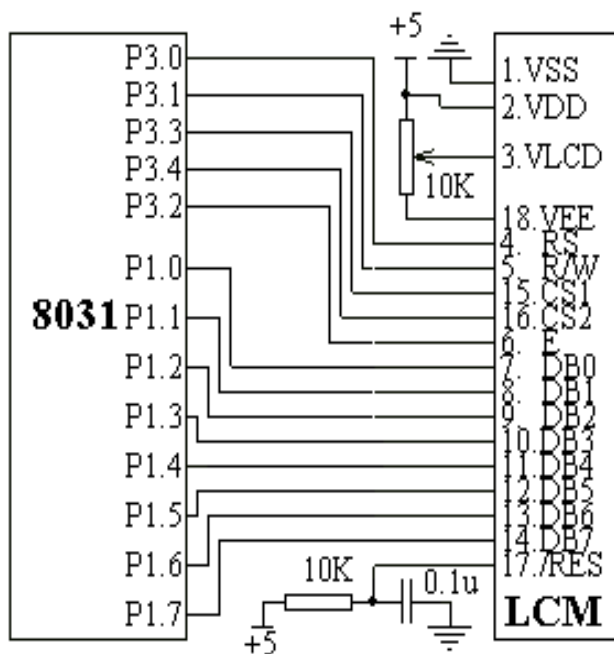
+5

P3.0
P3.1
P3.3
P3.4
P3.2
P1.0
8031 P1.1
P1.2
P1.3
P1.4
P1.5
P1.6
P1.7

10K

1.VSS
2.VDD
3.VLCD
18.VEE
4. RS
5. R/W
15.CS1
16.CS2
6. E
7. DB0
8. DB1
9. DB2
10.DB3
11.DB4
12.DB5
13.DB6
14.DB7
17./RES

10K
0.1u
+5

LCM